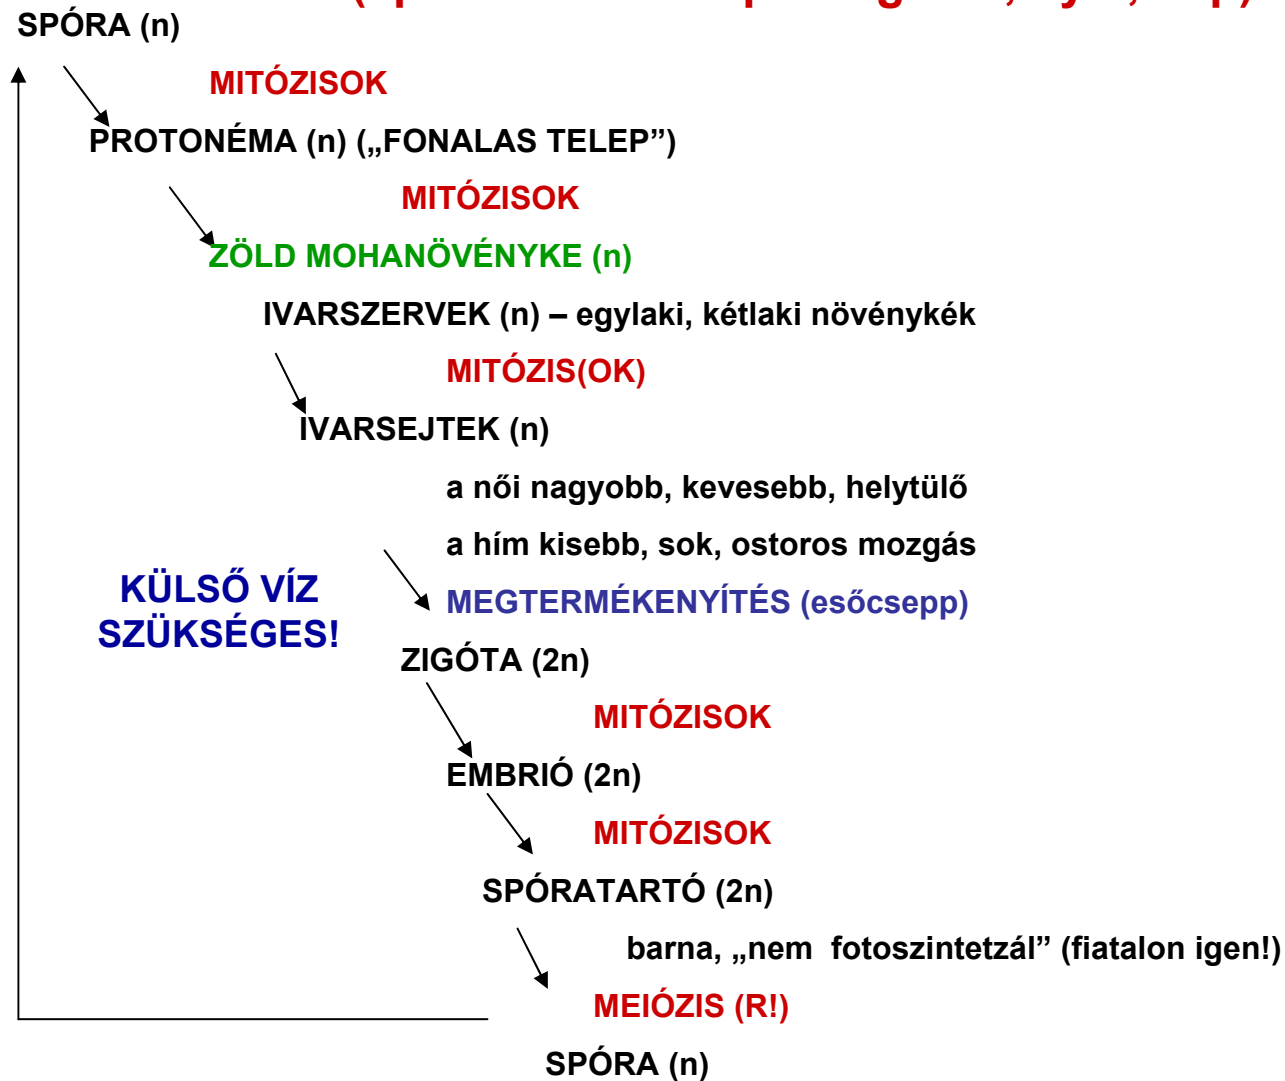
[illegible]

SPÓRA (n)

MITÓZISOK

PROTONÉMA (n) („FONALAS TELEP”)

MITÓZISOK

ZÖLD MOHANÖVÉNYKE (n)

IVARSZERVEK (n) – egylaki, kétlaki növénykék

MITÓZIS(OK)

IVARSEJTEK (n)

a női nagyobb, kevesebb, helytülő

a hím kisebb, sok, ostoros mozgás

KÜLSŐ VÍZ SZÜKSÉGES!

MEGTERMÉKENYÍTÉS (esőcsepp)

ZIGÓTA (2n)

MITÓZISOK

EMBRIÓ (2n)

MITÓZISOK

SPÓRATARTÓ (2n)

barna, „nem fotoszintetzál” (fiatalon igen!)

MEIÓZIS (R!)

SPÓRA (n)